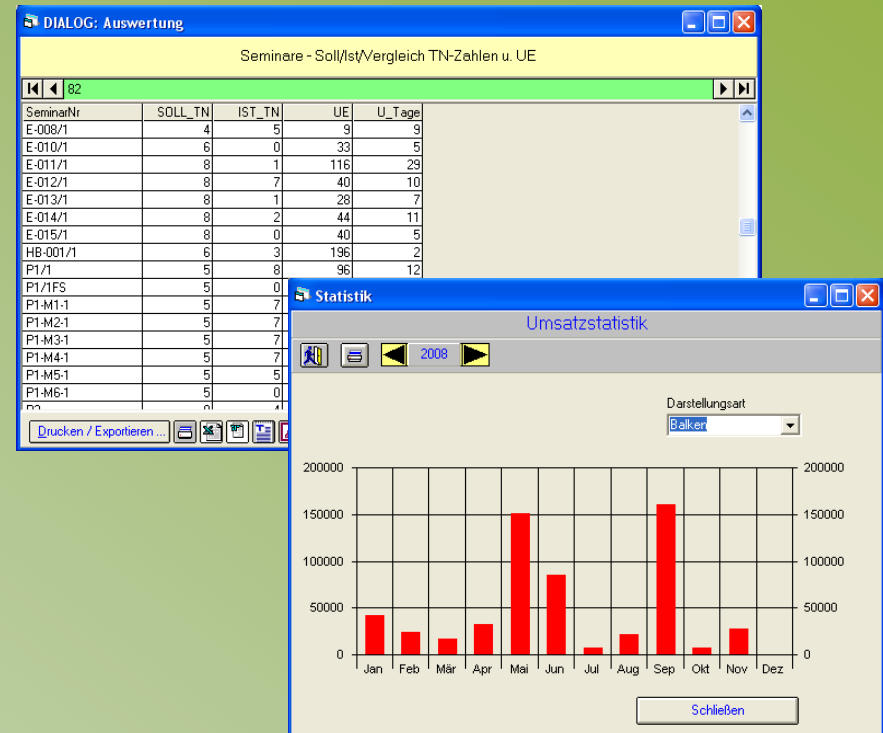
DIALOG: Auswertung

Seminare - Soll/Ist/Vergleich TN-Zahlen u. UE

82

| SeminarNr | SOLL_TN | IST_TN | UE | U_Tage |
|---|---|---|---|---|
| E-008/1 | 4 | 5 | 9 | 9 |
| E-010/1 | 6 | 0 | 33 | 5 |
| E-011/1 | 8 | 1 | 116 | 29 |
| E-012/1 | 8 | 7 | 40 | 10 |
| E-013/1 | 8 | 1 | 28 | 7 |
| E-014/1 | 8 | 2 | 44 | 11 |
| E-015/1 | 8 | 0 | 40 | 5 |
| HB-001/1 | 6 | 3 | 196 | 2 |
| P1/1 | 5 | 8 | 96 | 12 |
| P1/1FS | 5 | 0 | | |
| P1-M1-1 | 5 | 7 | | |
| P1-M2-1 | 5 | 7 | | |
| P1-M3-1 | 5 | 7 | | |
| P1-M4-1 | 5 | 7 | | |
| P1-M5-1 | 5 | 5 | | |
| P1-M6-1 | 5 | 0 | | |

Drucken / Exportieren ...

Statistik

Umsatzstatistik

2008

Darstellungsart
Balken

200000
150000
100000
50000
0

200000
150000
100000
50000
0

Jan Feb Mär Apr Mai Jun Jul Aug Sep Okt Nov Dez

Schließen